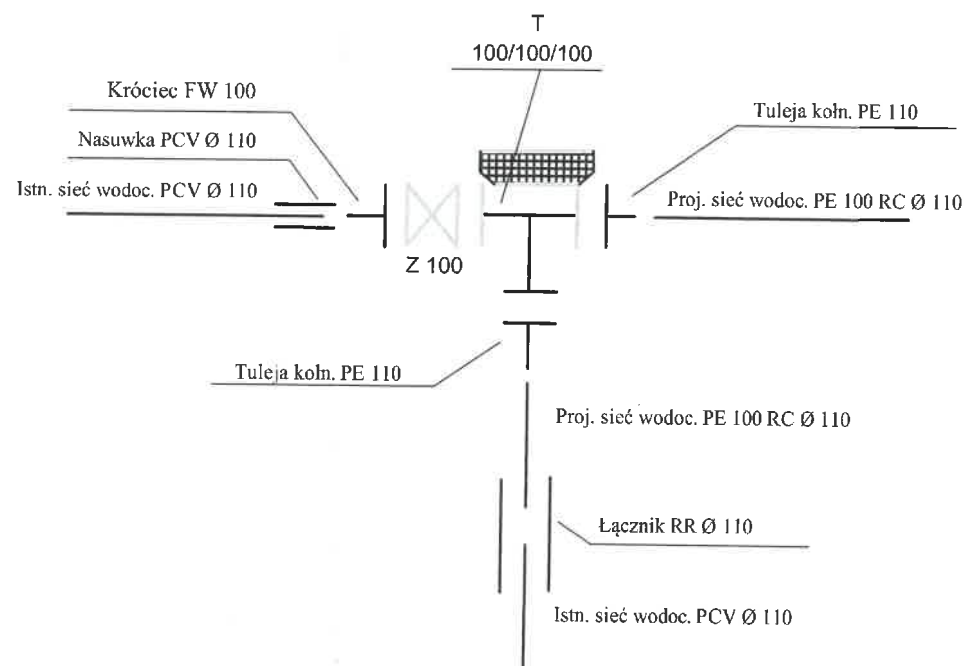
T
100/100/100

Króciec FW 100

Nasuwka PCV Ø 110

Istn. sieć wodoc. PCV Ø 110

Tuleja kołn. PE 110

Proj. sieć wodoc. PE 100 RC Ø 110

Z 100

Tuleja kołn. PE 110

Proj. sieć wodoc. PE 100 RC Ø 110

Łącznik RR Ø 110

Istn. sieć wodoc. PCV Ø 110